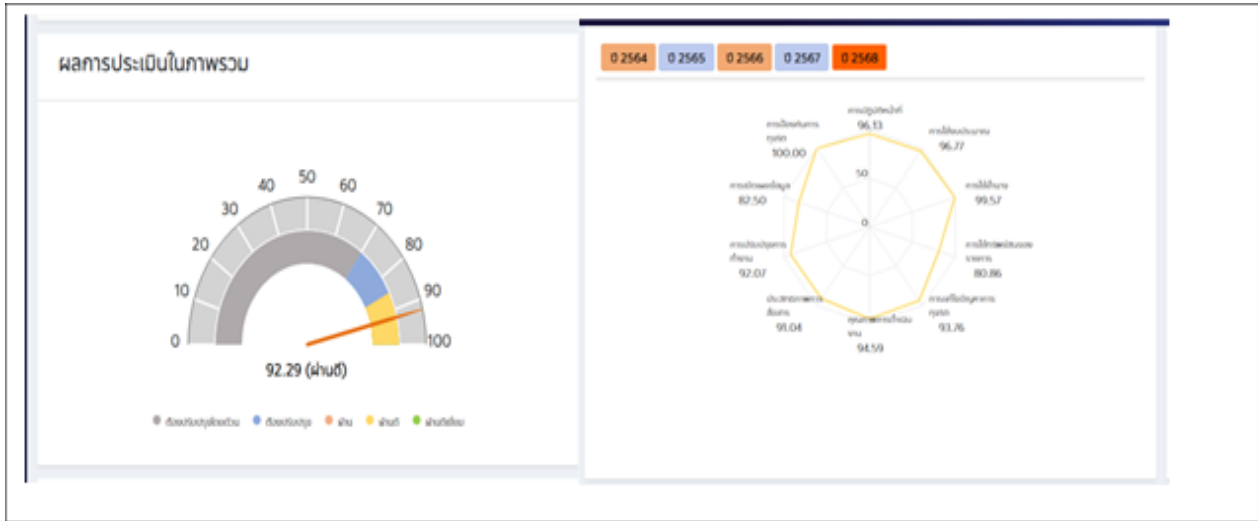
ผลการประเมินในภาพรวม

0 10 20 30 40 50 60 70 80 90 100

92.29 (ผ่านดี)

● ต้องปรับปรุงโดยด่วน ● ต้องปรับปรุง ● ผ่าน ● ผ่านดี ● ผ่านดีเยี่ยม

0 2564 | 0 2565 | 0 2566 | 0 2567 | 0 2568

การปฏิบัติหน้าที่ 96.13

การใช้งบประมาณ 96.77

การใช้อำนาจ 99.57

การใช้ทรัพย์สินของราชการ 80.86

การแก้ไขปัญหาการทุจริต 93.76

คุณภาพการดำเนินงาน 94.59

ประสิทธิภาพการสื่อสาร 91.04

การปรับปรุงการทำงาน 92.07

การเปิดเผยข้อมูล 82.50

การป้องกันการทุจริต 100.00

50

0